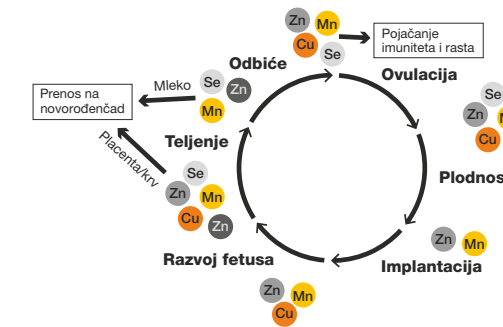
Zn Mn
Cu Se
Pojačanje imuniteta i rasta

Odbiće

Ovulacija

Mleko Se Zn Mn

Prenos na novorođenčad

Teljenje

Placenta/krv

Se Zn Mn Cu Zn

Se Zn M Cu

Plodnos

Zn Mn

Implantacija

Razvoj fetusa

Zn Mn Cu